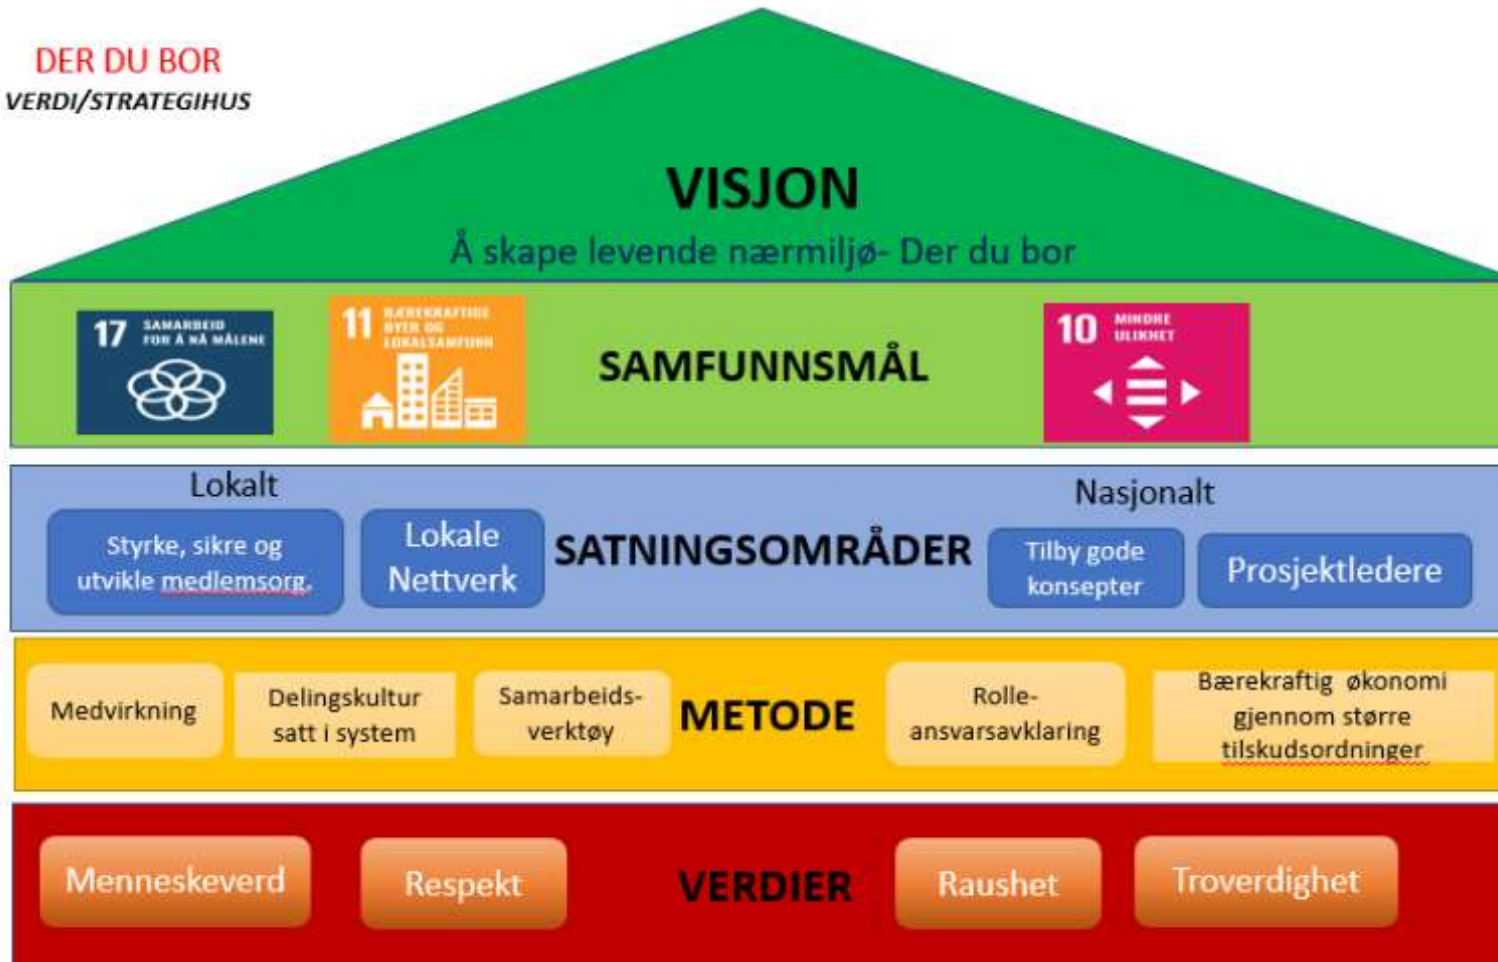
DER DU BOR
VERDI/STRATEGIHUS

VISJON
Å skape levende nærmiljø- Der du bor

17 SAMARBEID FOR Å NÅ MÅLENE
11 BÆREKRAFTIGE BYER OG LOKALSAMFUNN
SAMFUNNSMÅL
10 MINDRE ULIKHET

Lokalt
Nasjonalt
Styrke, sikre og utvikle medlemsorg.
Lokale Nettverk
SATNINGSOMRÅDER
Tilby gode konsepter
Prosjektledere

Medvirkning
Delingskultur satt i system
Samarbeids-verktøy
METODE
Rolle-ansvarsavklaring
Bærekraftig økonomi gjennom større tilskudsordninger

Menneskeverd
Respekt
VERDIER
Raushet
Troverdighet